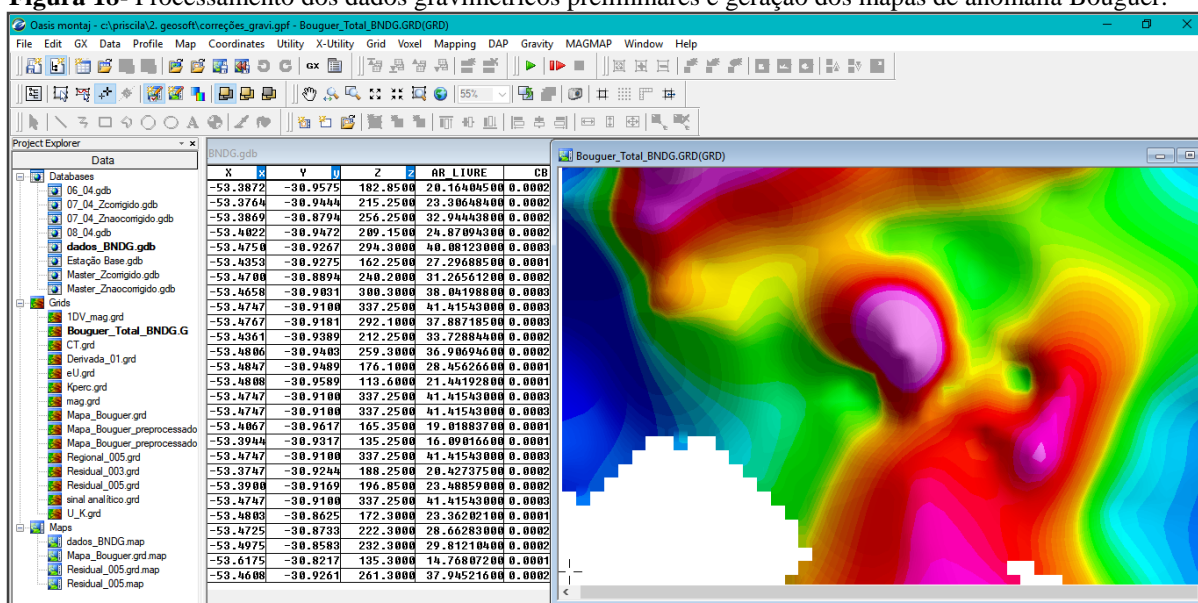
Figura 18- Processamento dos dados gravimétricos preliminares e geração dos mapas de anomalia Bouguer.

Oasis montaj - c:\priscila\2. geosoft\correções_gravi.gpf - Bouguer_Total_BNDG.GRD(GRD)

File Edit GX Data Profile Map Coordinates Utility X-Utility Grid Voxel Mapping DAP Gravity MAGMAP Window Help

55%

Project Explorer
Data
Databases
06_04.gdb
07_04_Zcorrigido.gdb
07_04_Znaocorrigido.gdb
08_04.gdb
dados_BNDG.gdb
Estação Base.gdb
Master_Zcorrigido.gdb
Master_Znaocorrigido.gdb
Grids
1DV_mag.grd
Bouguer_Total_BNDG.G
CT.grd
Derivada_01.grd
eU.grd
Kperc.grd
mag.grd
Mapa_Bouguer.grd
Mapa_Bouguer_preprocessado
Mapa_Bouguer_preprocessado
Regional_005.grd
Residual_003.grd
Residual_005.grd
sinal analítico.grd
U_K.grd
Maps
dados_BNDG.map
Mapa_Bouguer.grd.map
Residual_005.grd.map
Residual_005.map

BNDG.gdb

| X | Y | Z | AR_LIVRE | CB |
|---|---|---|---|---|
| -53.3872 | -30.9575 | 182.8500 | 20.16404500 | 0.0002 |
| -53.3764 | -30.9444 | 215.2500 | 23.30648400 | 0.0002 |
| -53.3869 | -30.8794 | 256.2500 | 32.94443800 | 0.0002 |
| -53.4022 | -30.9472 | 209.1500 | 24.87094300 | 0.0002 |
| -53.4750 | -30.9267 | 294.3000 | 40.08123000 | 0.0003 |
| -53.4353 | -30.9275 | 162.2500 | 27.29688500 | 0.0001 |
| -53.4700 | -30.8894 | 240.2000 | 31.26561200 | 0.0002 |
| -53.4658 | -30.9031 | 300.3000 | 38.04198800 | 0.0003 |
| -53.4747 | -30.9100 | 337.2500 | 41.41543000 | 0.0003 |
| -53.4767 | -30.9181 | 292.1000 | 37.88718500 | 0.0003 |
| -53.4361 | -30.9389 | 212.2500 | 33.72884400 | 0.0002 |
| -53.4806 | -30.9403 | 259.3000 | 36.90694600 | 0.0002 |
| -53.4847 | -30.9489 | 176.1000 | 28.45626600 | 0.0001 |
| -53.4808 | -30.9589 | 113.6000 | 21.44192800 | 0.0001 |
| -53.4747 | -30.9100 | 337.2500 | 41.41543000 | 0.0003 |
| -53.4747 | -30.9100 | 337.2500 | 41.41543000 | 0.0003 |
| -53.4067 | -30.9617 | 165.3500 | 19.01883700 | 0.0001 |
| -53.3944 | -30.9317 | 135.2500 | 16.09016600 | 0.0001 |
| -53.4747 | -30.9100 | 337.2500 | 41.41543000 | 0.0003 |
| -53.3747 | -30.9244 | 188.2500 | 20.42737500 | 0.0002 |
| -53.3900 | -30.9169 | 196.8500 | 23.48859000 | 0.0002 |
| -53.4747 | -30.9100 | 337.2500 | 41.41543000 | 0.0003 |
| -53.4803 | -30.8625 | 172.3000 | 23.36202100 | 0.0001 |
| -53.4725 | -30.8733 | 222.3000 | 28.66283000 | 0.0002 |
| -53.4975 | -30.8583 | 232.3000 | 29.81210400 | 0.0002 |
| -53.6175 | -30.8217 | 135.3000 | 14.76807200 | 0.0001 |
| -53.4608 | -30.9261 | 261.3000 | 37.94521600 | 0.0002 |

Bouguer_Total_BNDG.GRD(GRD)